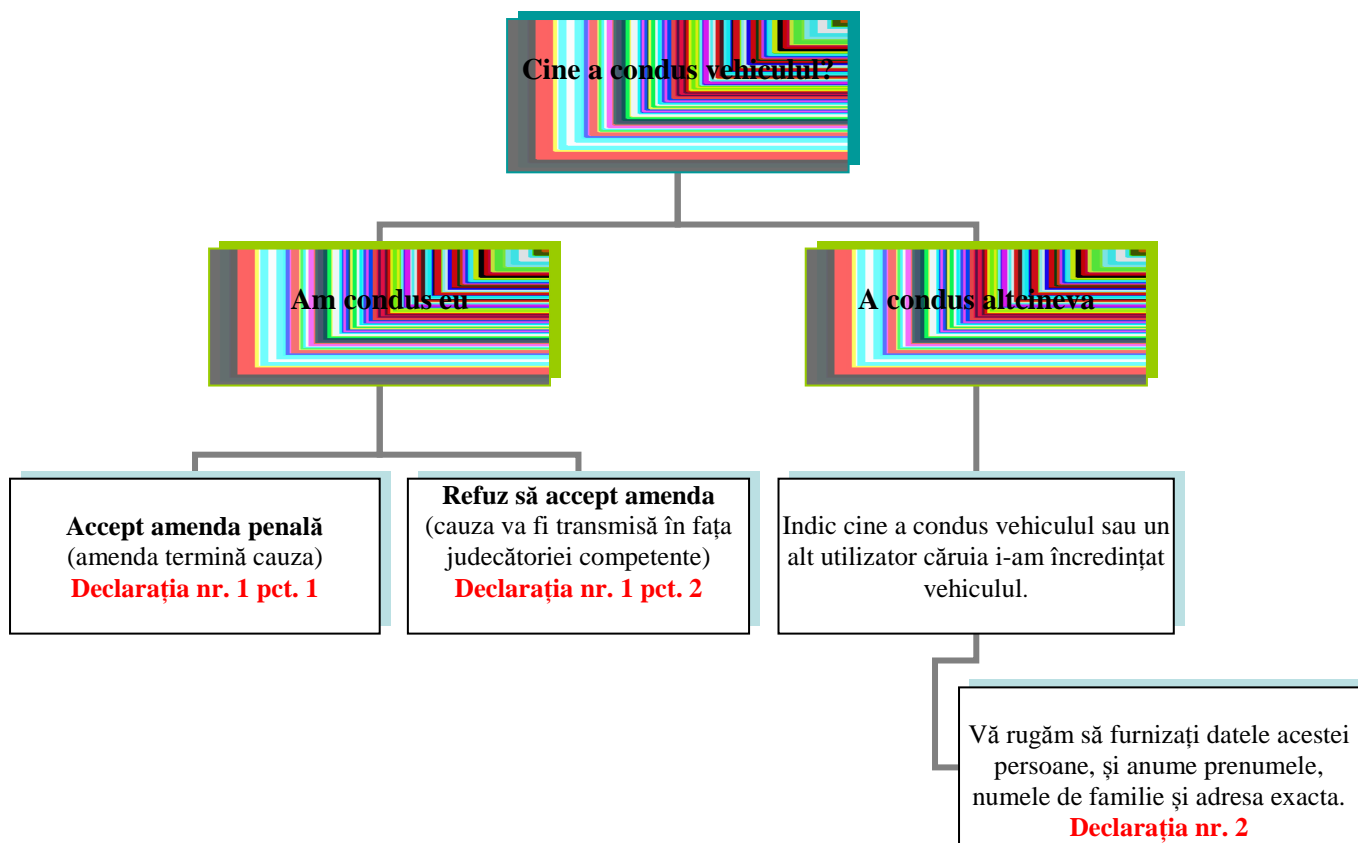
Cine a condus vehiculul?

Am condus eu

A condus altcineva

Accept amenda penală
(amenda termină cauza)
Declarația nr. 1 pct. 1

Refuz să accept amenda
(cauza va fi transmisă în fața judecătoriei competente)
Declarația nr. 1 pct. 2

Indic cine a condus vehiculul sau un alt utilizator căruia i-am încredințat vehiculul.

Vă rugăm să furnizați datele acestei persoane, şi anume prenumele, numele de familie și adresa exacta.
Declarația nr. 2